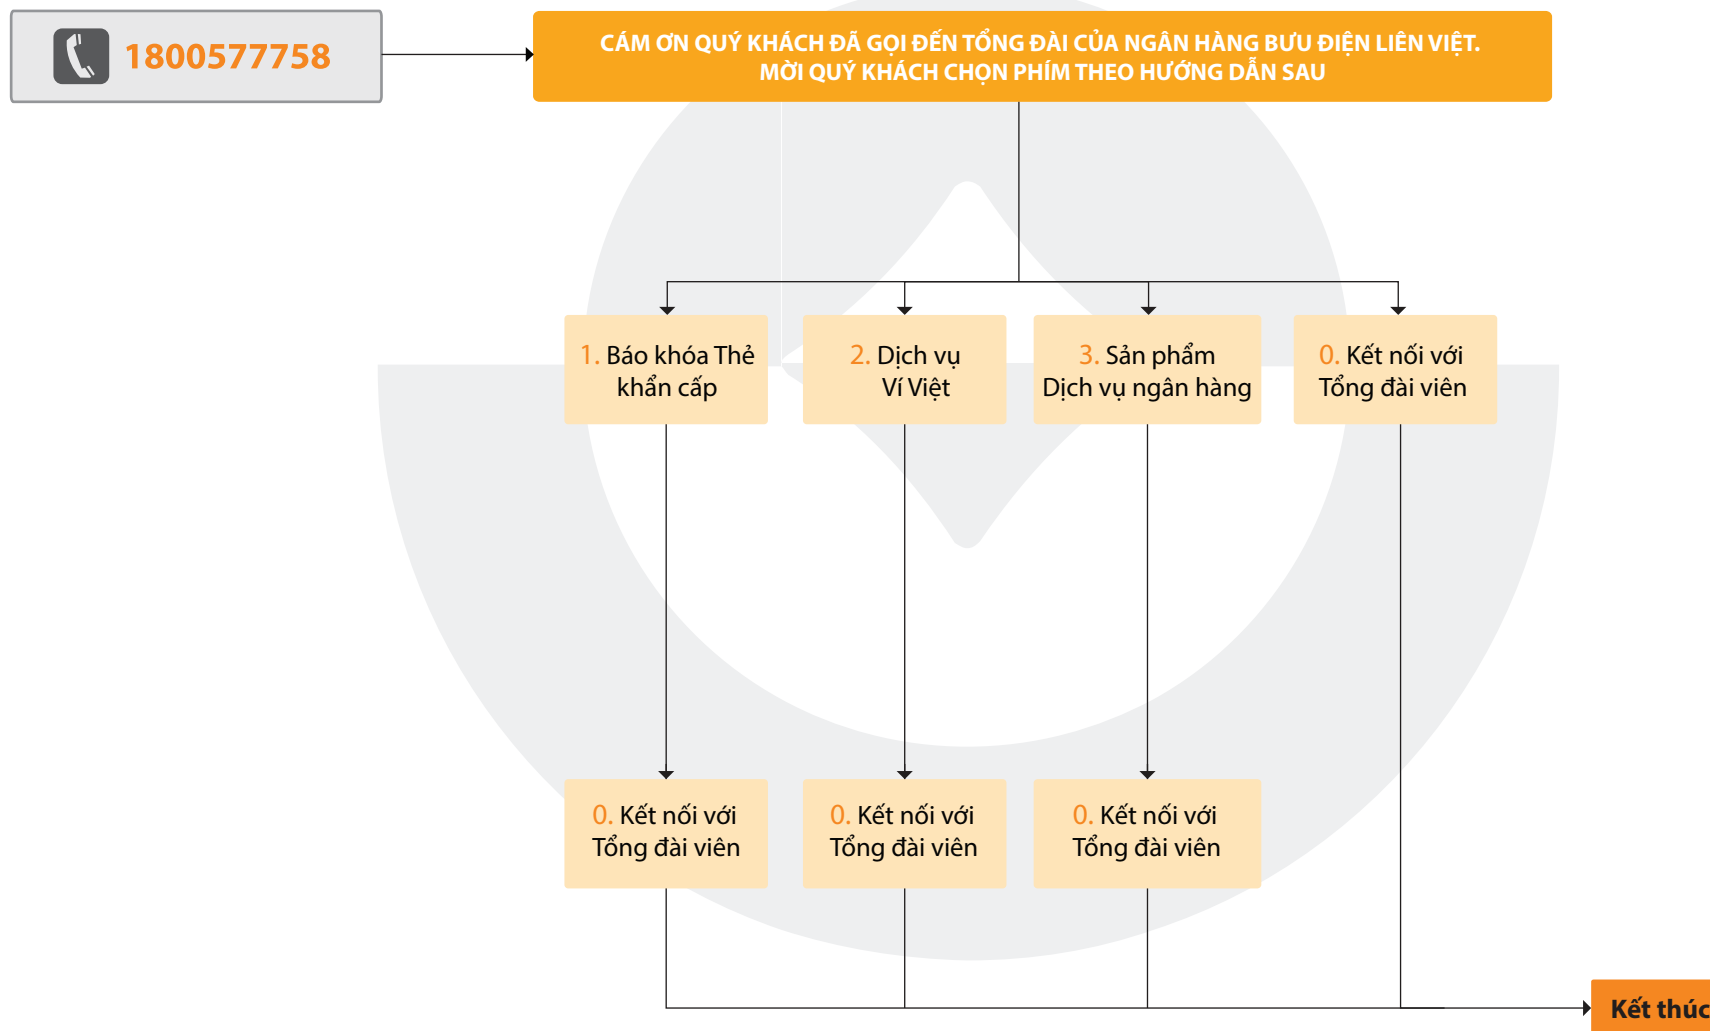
1800577758

CÁM ƠN QUÝ KHÁCH ĐÃ GỌI ĐẾN TỔNG ĐÀI CỦA NGÂN HÀNG BƯU ĐIỆN LIÊN VIỆT. MỜI QUÝ KHÁCH CHỌN PHÍM THEO HƯỚNG DẪN SAU

1. Báo khóa Thẻ khẩn cấp

2. Dịch vụ Ví Việt

3. Sản phẩm Dịch vụ ngân hàng

0. Kết nối với Tổng đài viên

0. Kết nối với Tổng đài viên

0. Kết nối với Tổng đài viên

0. Kết nối với Tổng đài viên

Kết thúc